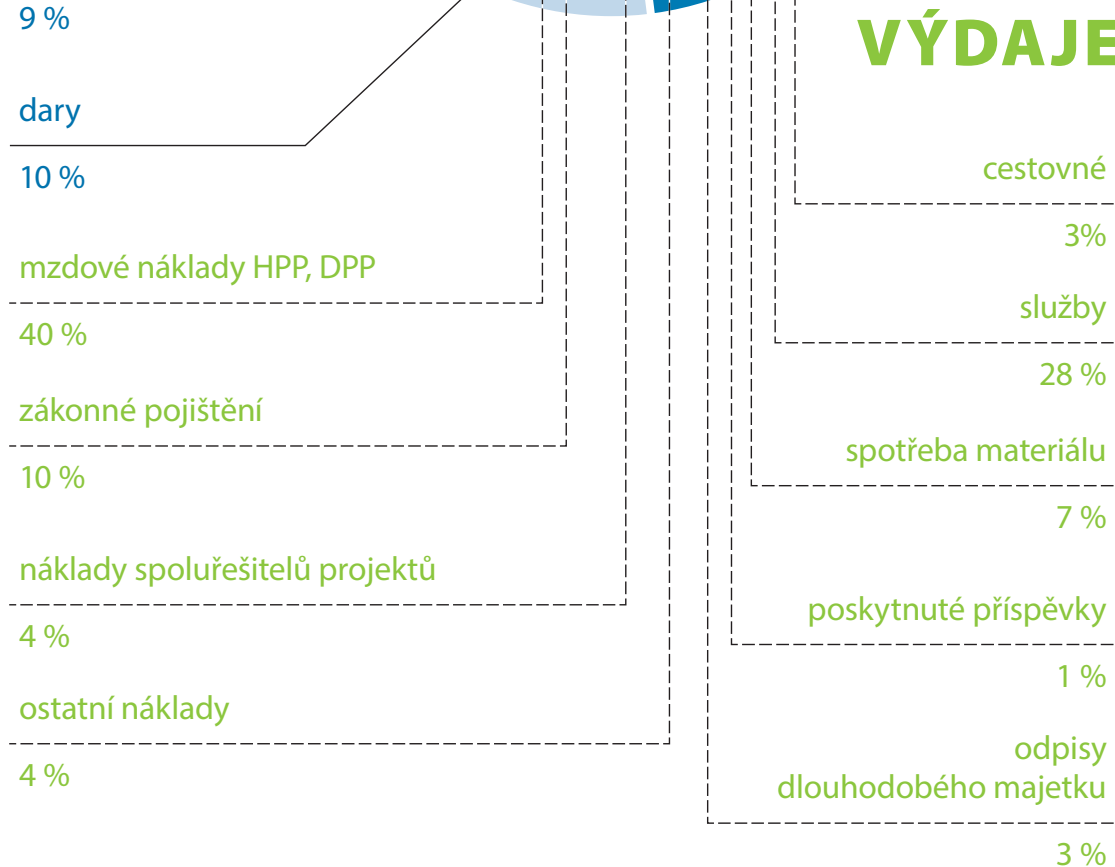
9 %

dary

10 %

mzdové náklady HPP, DPP

40 %

zákonné pojištění

10 %

náklady spoluřešitelů projektů

4 %

ostatní náklady

4 %

VÝDAJE

cestovné

3%

služby

28 %

spotřeba materiálu

7 %

poskytnuté příspěvky

1 %

odpisy dlouhodobého majetku

3 %